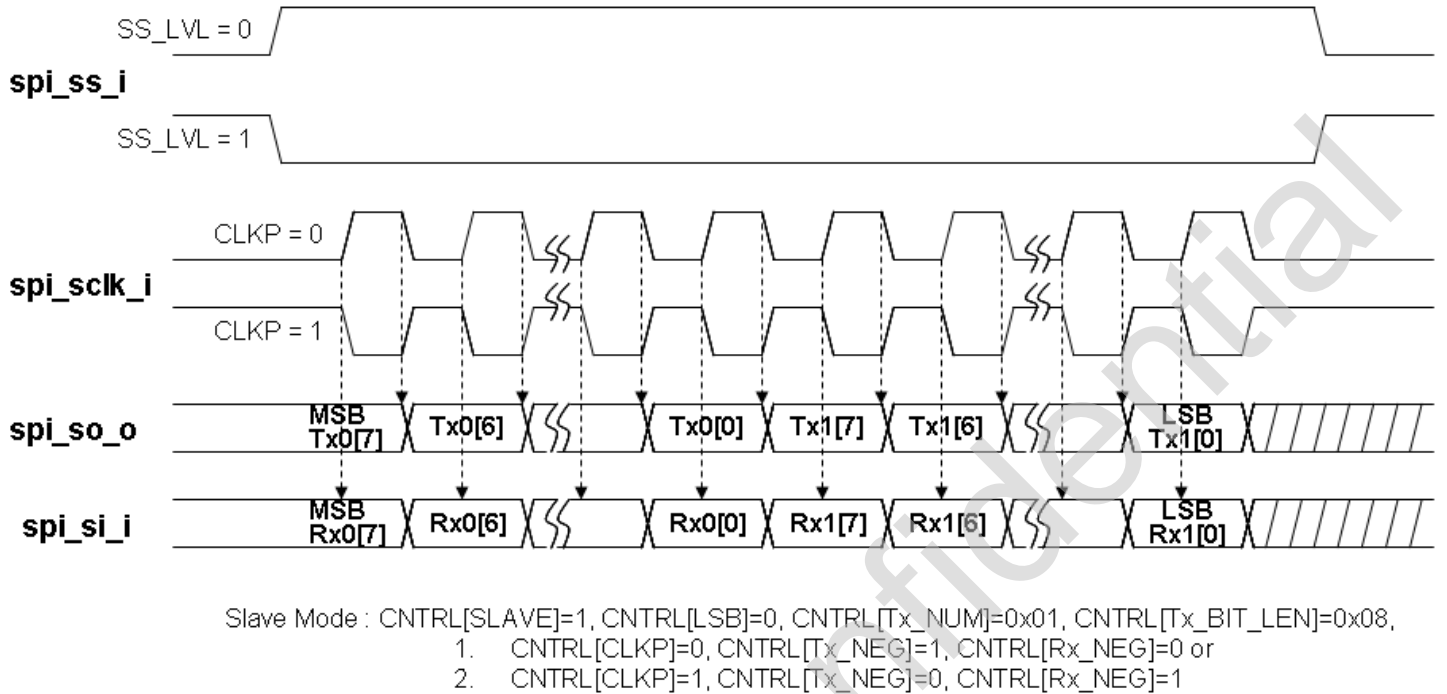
SS_LVL = 0

spi_ss_i

SS_LVL = 1

CLKP = 0

spi_sclk_i

CLKP = 1

spi_so_o

MSB Tx0[7]

Tx0[6]

Tx0[0]

Tx1[7]

Tx1[6]

LSB Tx1[0]

spi_si_i

MSB Rx0[7]

Rx0[6]

Rx0[0]

Rx1[7]

Rx1[6]

LSB Rx1[0]

Slave Mode : CNTRL[SLAVE]=1, CNTRL[LSB]=0, CNTRL[Tx_NUM]=0x01, CNTRL[Tx_BIT_LEN]=0x08,
1. CNTRL[CLKP]=0, CNTRL[Tx_NEG]=1, CNTRL[Rx_NEG]=0 or
2. CNTRL[CLKP]=1, CNTRL[Tx_NEG]=0, CNTRL[Rx_NEG]=1

confidential